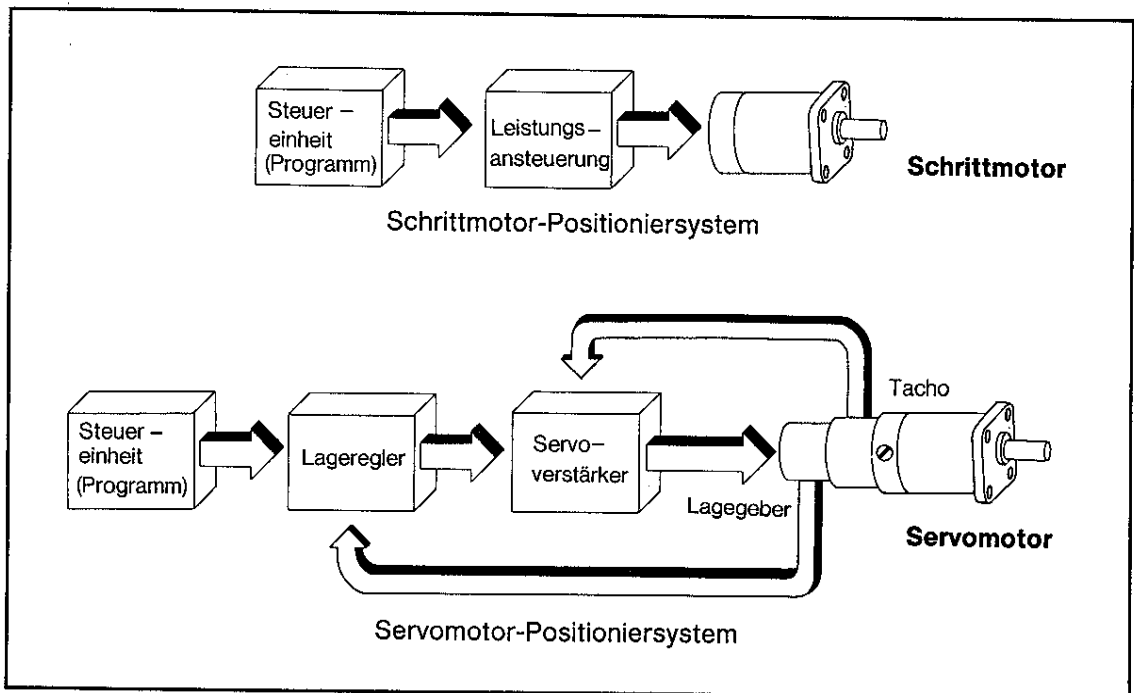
Steuer – einheit (Programm)

Leistungs – ansteuerung

Schrittmotor

Schrittmotor-Positioniersystem

Tacho

Steuer – einheit (Programm)

Lageregler

Servo– verstärker

Lagegeber

Servomotor

Servomotor-Positioniersystem